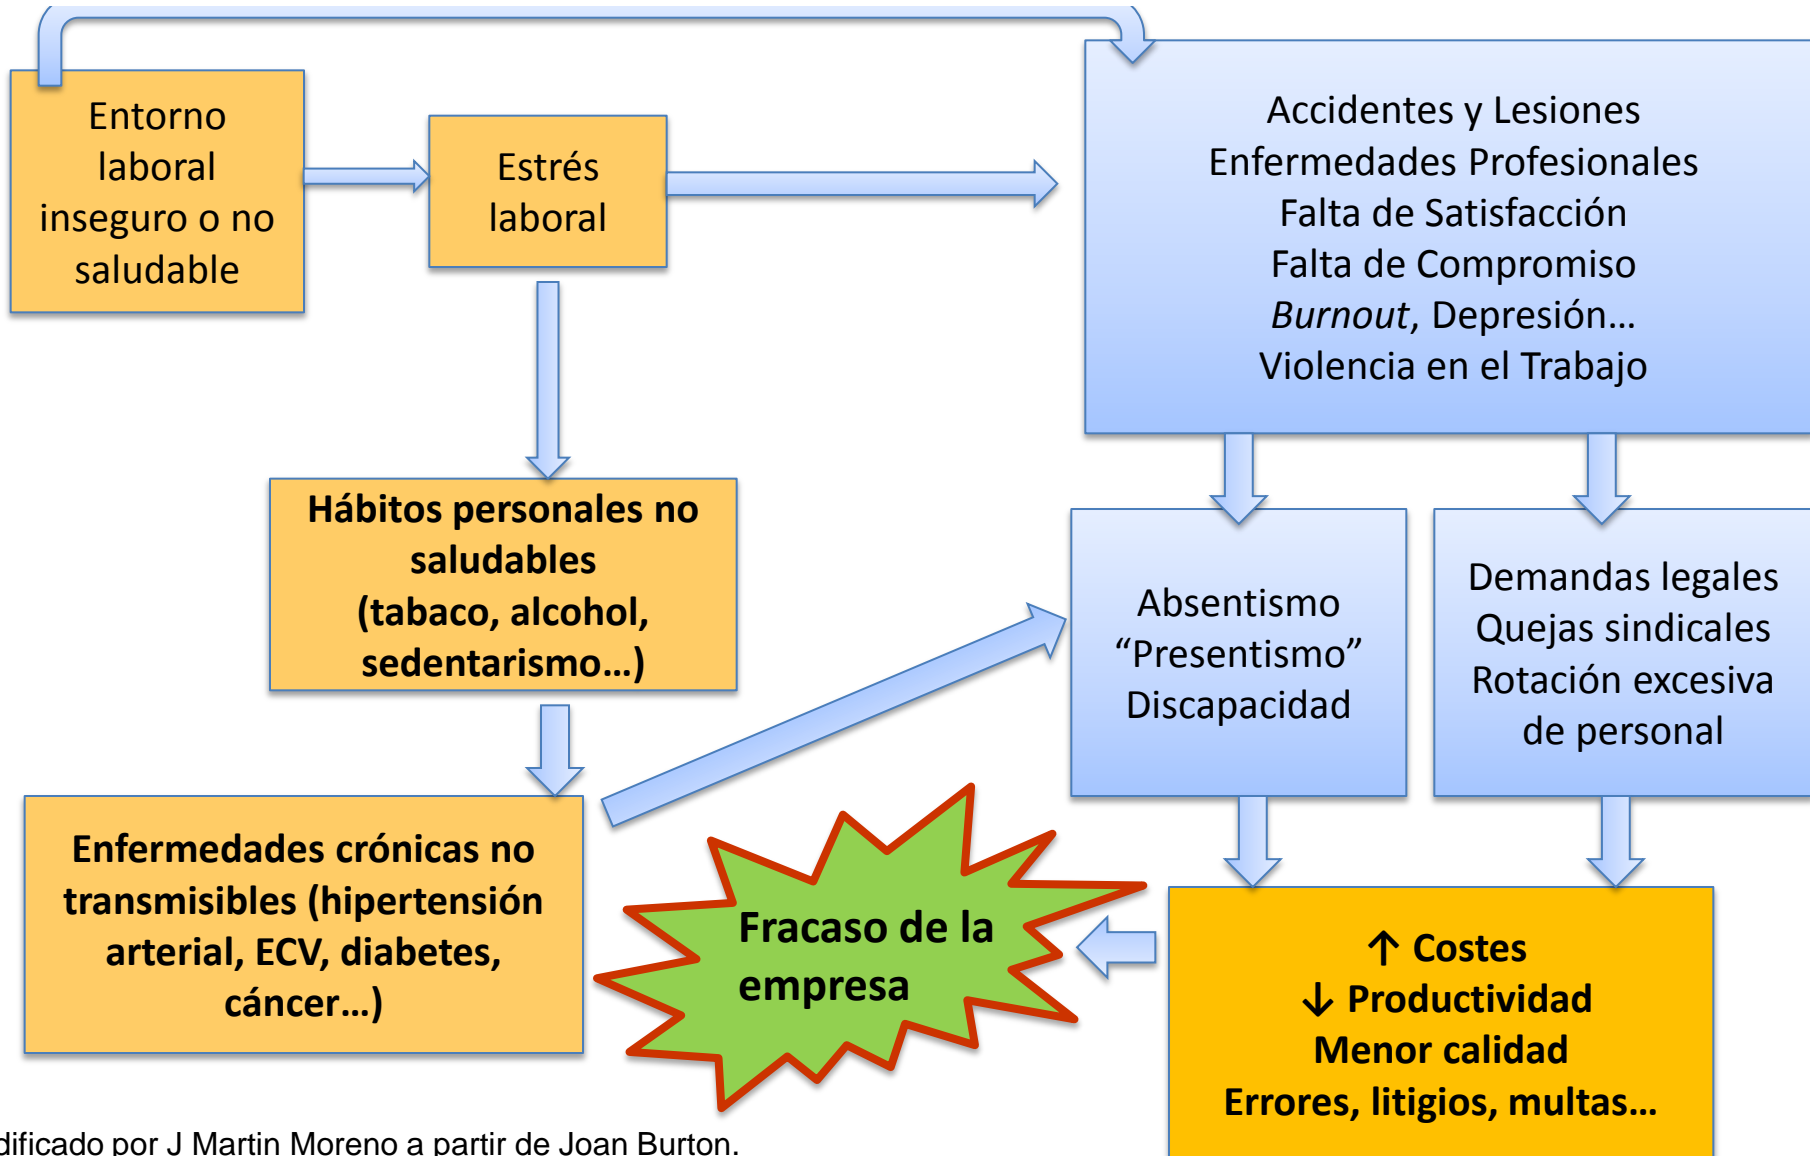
Entorno laboral inseguro o no saludable

Estrés laboral

Accidentes y Lesiones
Enfermedades Profesionales
Falta de Satisfacción
Falta de Compromiso
*Burnout*, Depresión…
Violencia en el Trabajo

**Hábitos personales no saludables (tabaco, alcohol, sedentarismo…)**

Absentismo
“Presentismo”
Discapacidad

Demandas legales
Quejas sindicales
Rotación excesiva de personal

**Enfermedades crónicas no transmisibles (hipertensión arterial, ECV, diabetes, cáncer…)**

**Fracaso de la empresa**

**↑ Costes**
**↓ Productividad**
**Menor calidad**
**Errores, litigios, multas…**

dificado por J Martin Moreno a partir de Joan Burton.